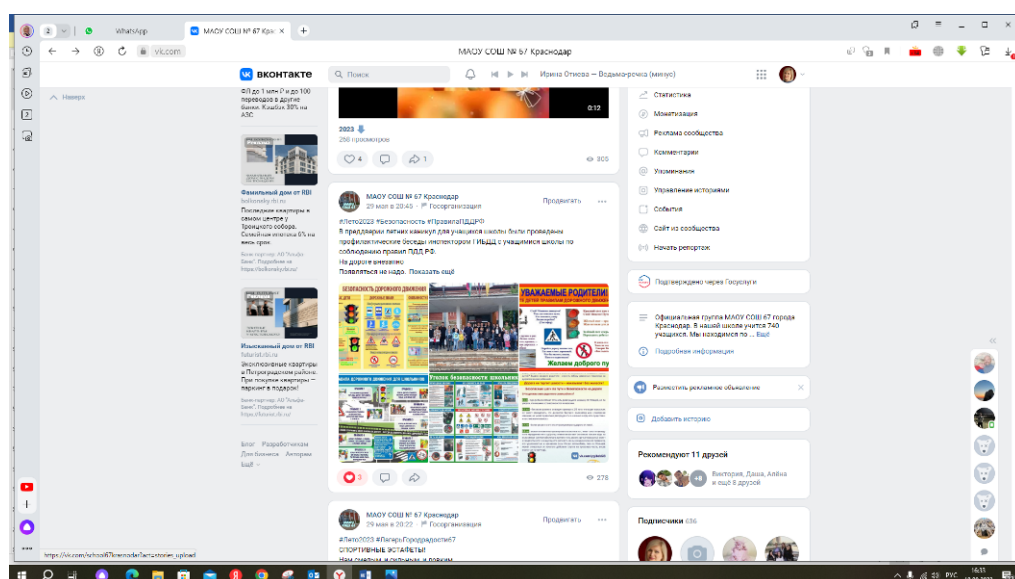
2 WhatsApp МАОУ СОШ № 67 Кра ×

vk.com МАОУ СОШ № 67 Краснодар

ВКОНТАКТЕ Поиск Ирина Отиева — Водяная-речка (минус)

Наверх

ФЛ до 1 млн ₽ и до 100 переводов в другие банки. Кэшбэк 30% на АЗС

Фамильный дом от RBI
bolkonsky.rbi.ru
Последние квартиры в самом центре у Троицкого собора. Семейная ипотека 6% на весь срок.

Фамильный дом от RBI
bolkonsky.rbi.ru

Изысканный дом от RBI
futurist.rbi.ru
Эксклюзивные квартиры в Петроградском районе. При покупке квартиры — паркинг в подарок!

Блог Разработчикам Для бизнеса Авторам Ещё

0:12

2023
268 просмотров

4 1 300

МАОУ СОШ № 67 Краснодар
29 мая в 20:40 · Госорганизация
Продвигать

#Лето2023 #Безопасность #ПравилаПДДРФ
В преддверии летних каникул для учащихся школы были проведены профилактические беседы инспектором 1 ИБДД с учащимися школы по соблюдению правил ПДД РФ.
На дороге внимание!
Появляться не надо. Показать ещё

БЕЗОПАСНОСТЬ ДОРОЖНОГО ДВИЖЕНИЯ
УВАЖАЕМЫЕ РОДИТЕЛИ!
Желаем доброго пу
Уголок безопасности школьника

3 278

МАОУ СОШ № 67 Краснодар
29 мая в 20:22 · Госорганизация
Продвигать

#Лето2023 #ЛагерьГорырадости67
СПОРТИВНЫЕ ЭСТАФЕТЫ!

Статистика
Монетизация
Реклама сообщества
Комментарии
Упоминания
Управление историями
События
Сайт из сообщества
Начать репортаж

Подтверждено через Госуслуги

Официальная группа МАОУ СОШ 67 города Краснодар. В нашей школе учится 740 учащихся. Мы находимся по ... Ещё
Подробная информация

Разместить рекламное объявление

Добавить историю

Рекомендуют 11 друзей
+8 Виктория, Даша, Алёна и ещё 8 друзей

Подписчики 636

https://vk.com/school67krasnodar?act=stories_upload

16:51
РУС